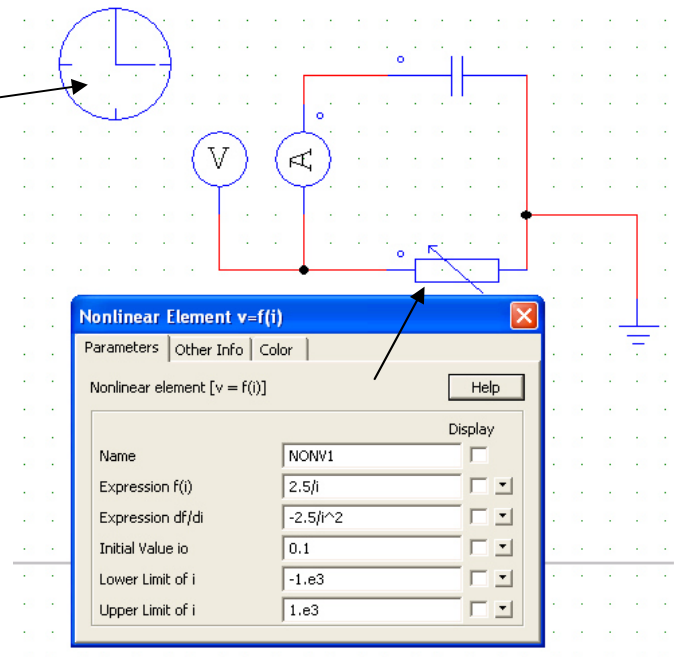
V

A

Nonlinear Element v=f(i)

Parameters | Other Info | Color

Nonlinear element [v = f(i)]

Help

Display

| | | |
|---|---|---|
| Name | NONV1 | |
| Expression f(i) | 2.5/i | |
| Expression df/di | -2.5/i^2 | |
| Initial Value io | 0.1 | |
| Lower Limit of i | -1.e3 | |
| Upper Limit of i | 1.e3 | |